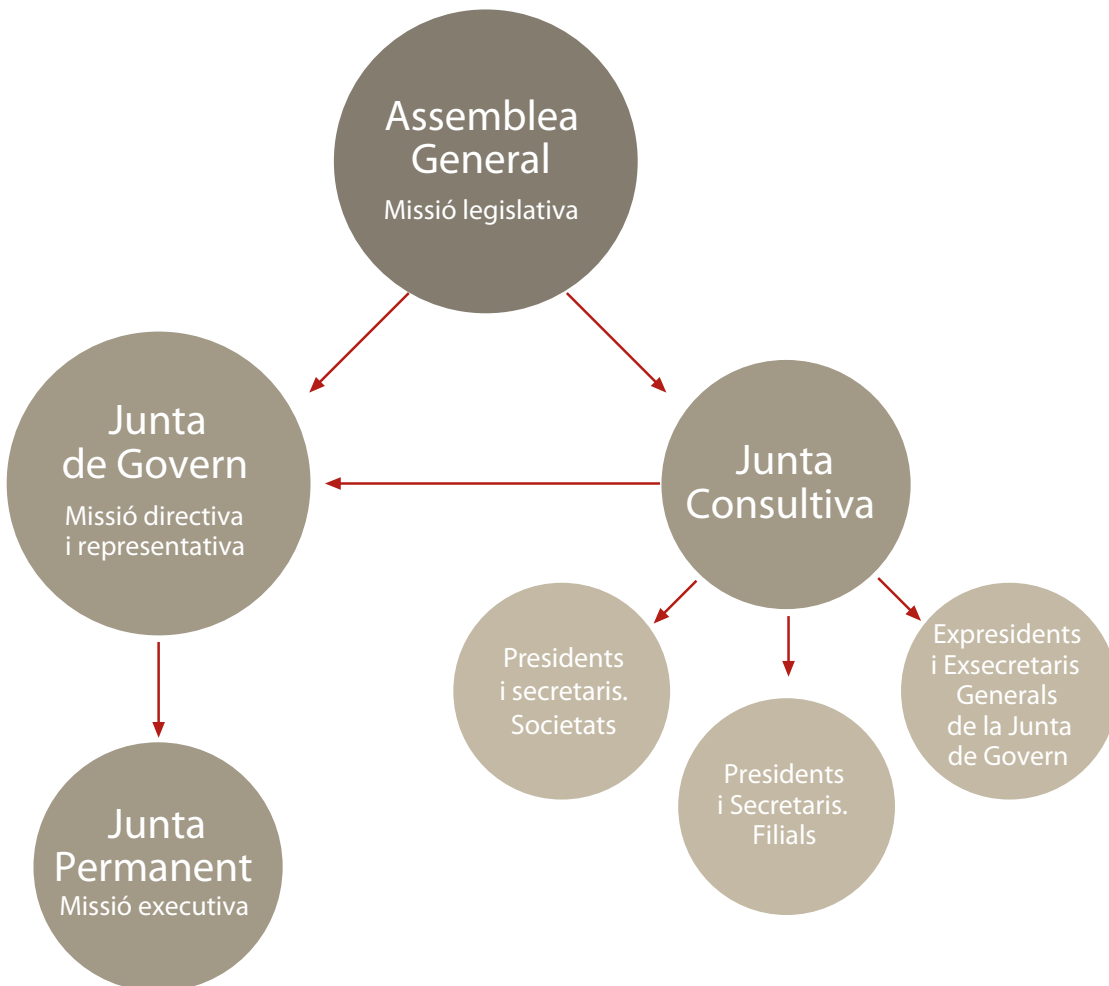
Assemblea General
Missió legislativa

Junta de Govern
Missió directiva i representativa

Junta Consultiva

Junta Permanent
Missió executiva

Presidents i secretaris. Societats

Presidents i Secretaris. Filials

Expresidents i Exsecretaris Generals de la Junta de Govern